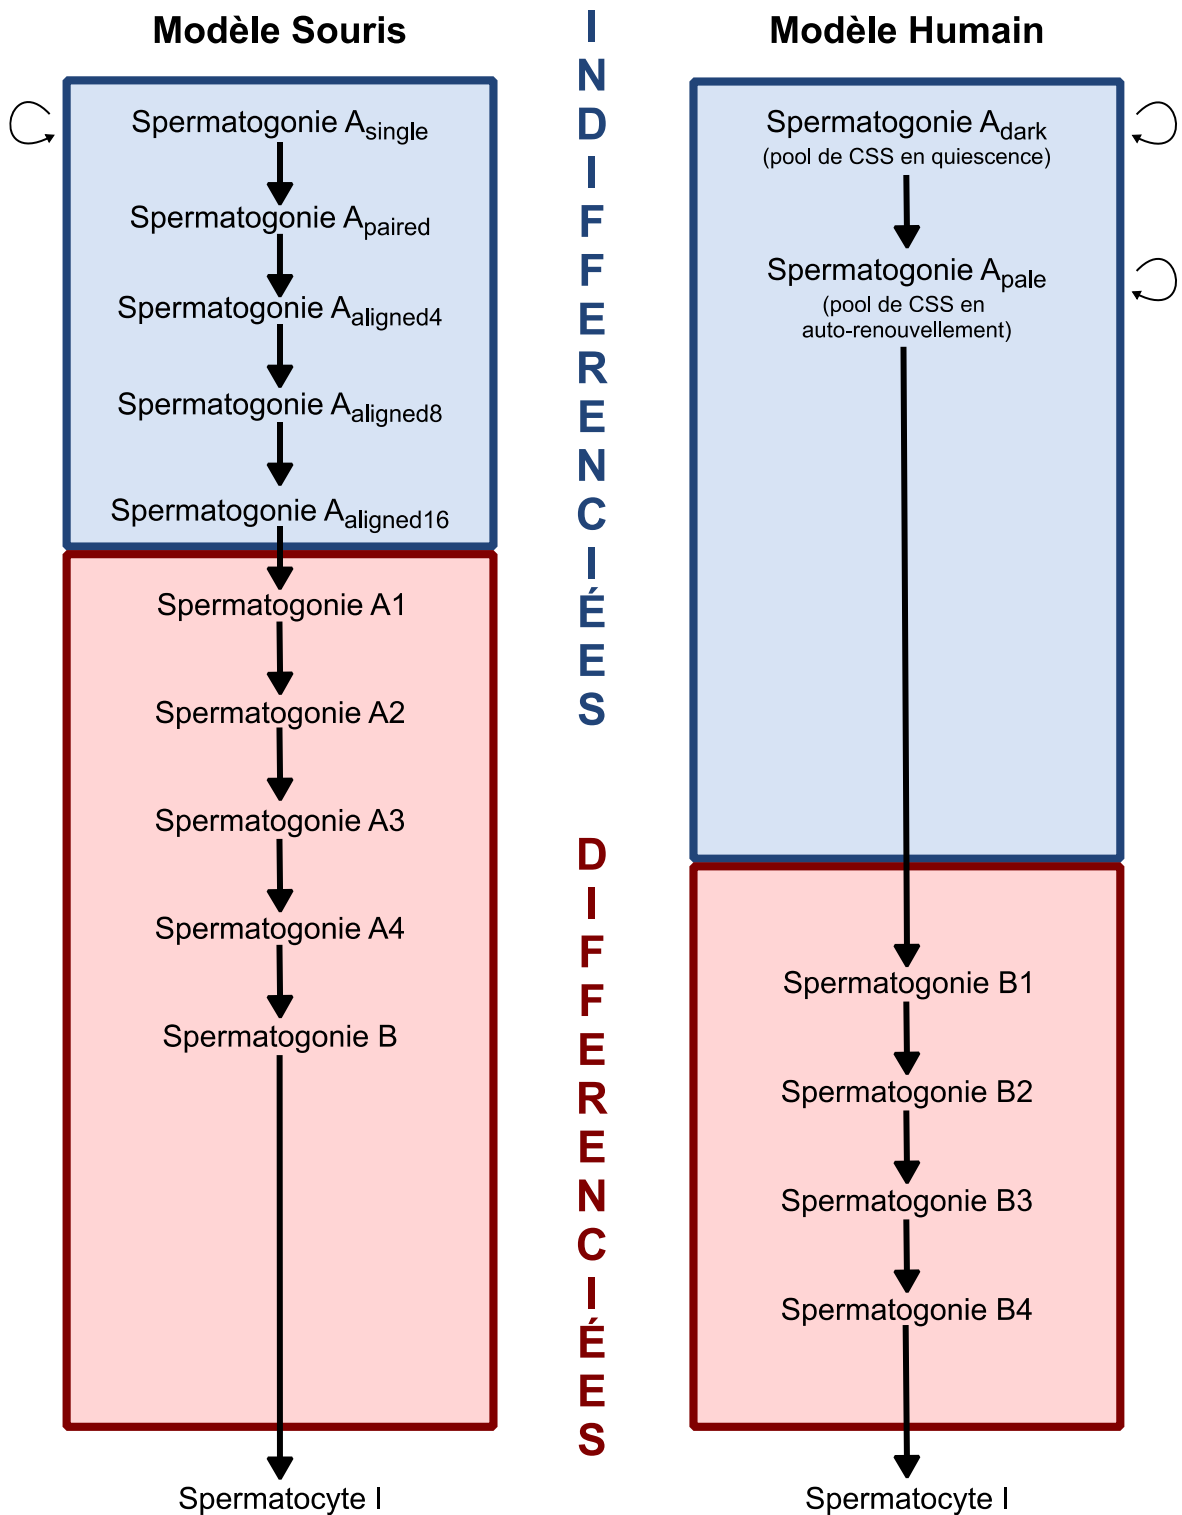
Modèle Souris

Spermatogonie $A_{single}$

Spermatogonie $A_{paired}$

Spermatogonie $A_{aligned4}$

Spermatogonie $A_{aligned8}$

Spermatogonie $A_{aligned16}$

Spermatogonie A1

Spermatogonie A2

Spermatogonie A3

Spermatogonie A4

Spermatogonie B

Spermatocyte I

INDIFFERENCIÉES

DIFFERENCIÉES

Modèle Humain

Spermatogonie $A_{dark}$
(pool de CSS en quiescence)

Spermatogonie $A_{pale}$
(pool de CSS en auto-renouvellement)

Spermatogonie B1

Spermatogonie B2

Spermatogonie B3

Spermatogonie B4

Spermatocyte I